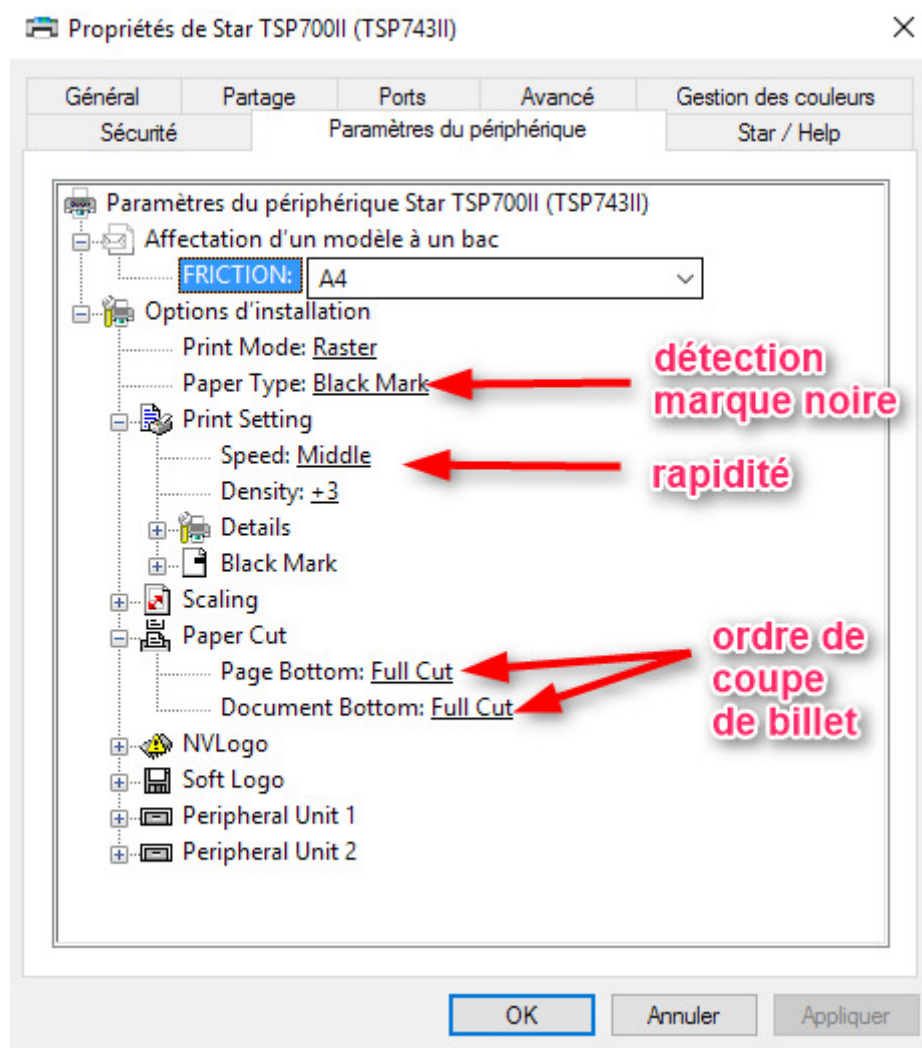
Propriétés de Star TSP700II (TSP743II)

×

Général | Partage | Ports | Avancé | Gestion des couleurs
Sécurité | Paramètres du périphérique | Star / Help

Paramètres du périphérique Star TSP700II (TSP743II)
Affectation d'un modèle à un bac
FRICTION: A4
Options d'installation
Print Mode: Raster
Paper Type: Black Mark
Print Setting
Speed: Middle
Density: +3
Details
Black Mark
Scaling
Paper Cut
Page Bottom: Full Cut
Document Bottom: Full Cut
NVLogo
Soft Logo
Peripheral Unit 1
Peripheral Unit 2

détection marque noire

rapidité

ordre de coupe de billet

OK | Annuler | Appliquer